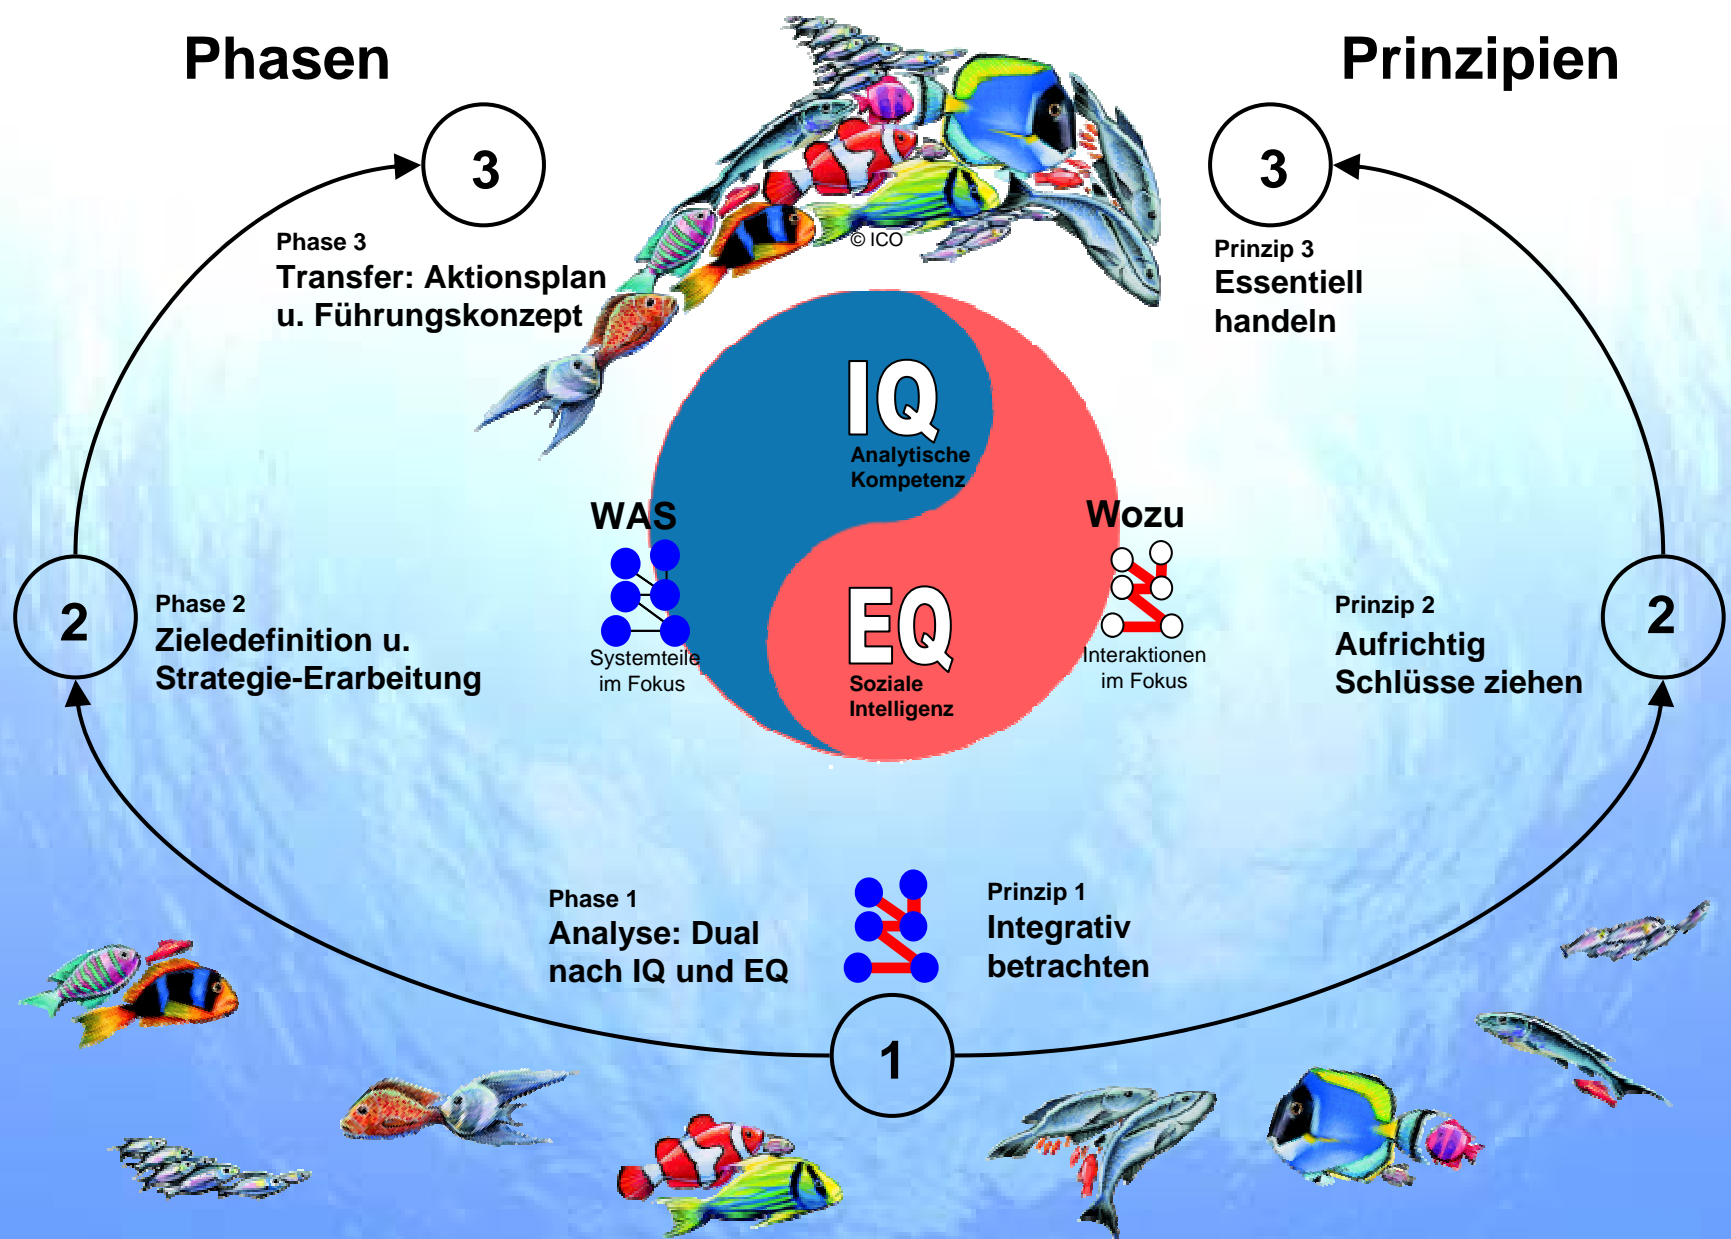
Phasen

Prinzipien

3

Phase 3
Transfer: Aktionsplan u. Führungskonzept

© ICO

3

Prinzip 3
Essentiell handeln

IQ
Analytische Kompetenz

WAS

Wozu

2

Phase 2
Zieledefinition u. Strategie-Erarbeitung

Systemteile im Fokus

EQ
Soziale Intelligenz

Interaktionen im Fokus

Prinzip 2
Aufrichtig Schlüsse ziehen

2

Phase 1
Analyse: Dual nach IQ und EQ

Prinzip 1
Integrativ betrachten

1